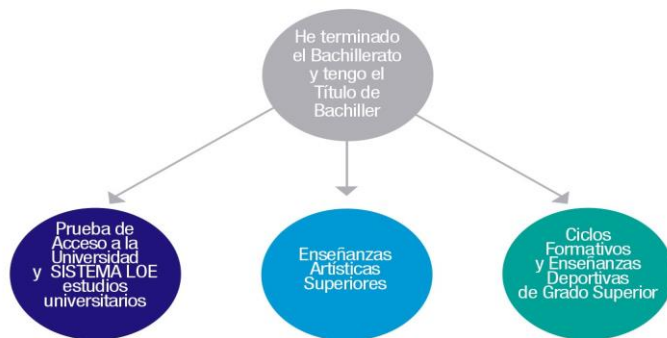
He terminado el Bachillerato y tengo el Título de Bachiller

Prueba de Acceso a la Universidad y SISTEMA LOE estudios universitarios

Enseñanzas Artísticas Superiores

Ciclos Formativos y Enseñanzas Deportivas de Grado Superior